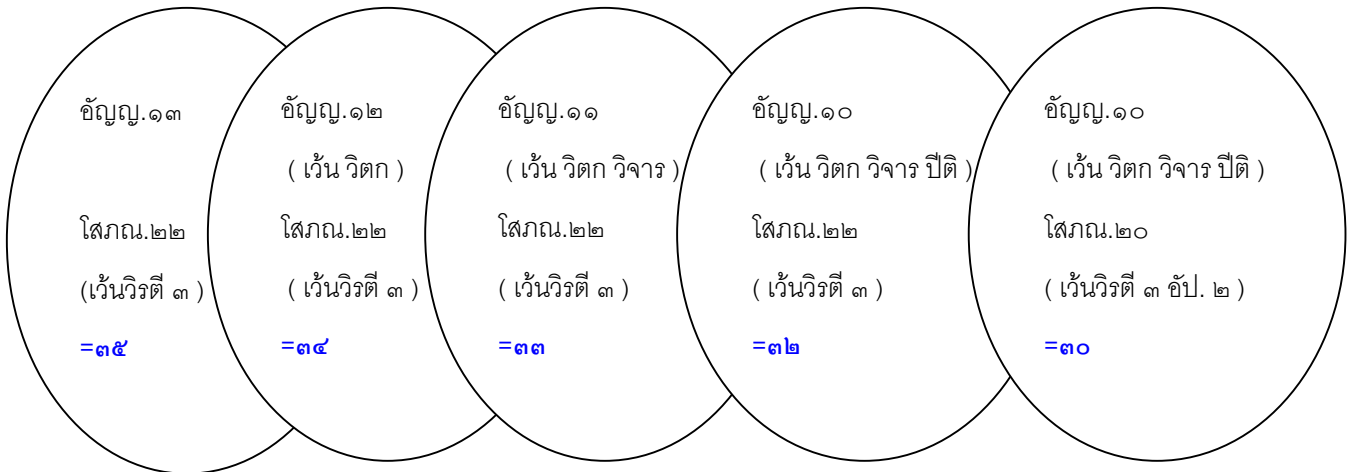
อัญญ.๑๓

โสภณ.๒๒

(เว้นวิรตี ๓ )

=๓๕

อัญญ.๑๒

( เว้น วิตก )

โสภณ.๒๒

( เว้นวิรตี ๓ )

=๓๔

อัญญ.๑๑

( เว้น วิตก วิจาร )

โสภณ.๒๒

( เว้นวิรตี ๓ )

=๓๓

อัญญ.๑๐

( เว้น วิตก วิจาร ปีติ )

โสภณ.๒๒

( เว้นวิรตี ๓ )

=๓๒

อัญญ.๑๐

( เว้น วิตก วิจาร ปีติ )

โสภณ.๒๐

( เว้นวิรตี ๓ อัป. ๒ )

=๓๐